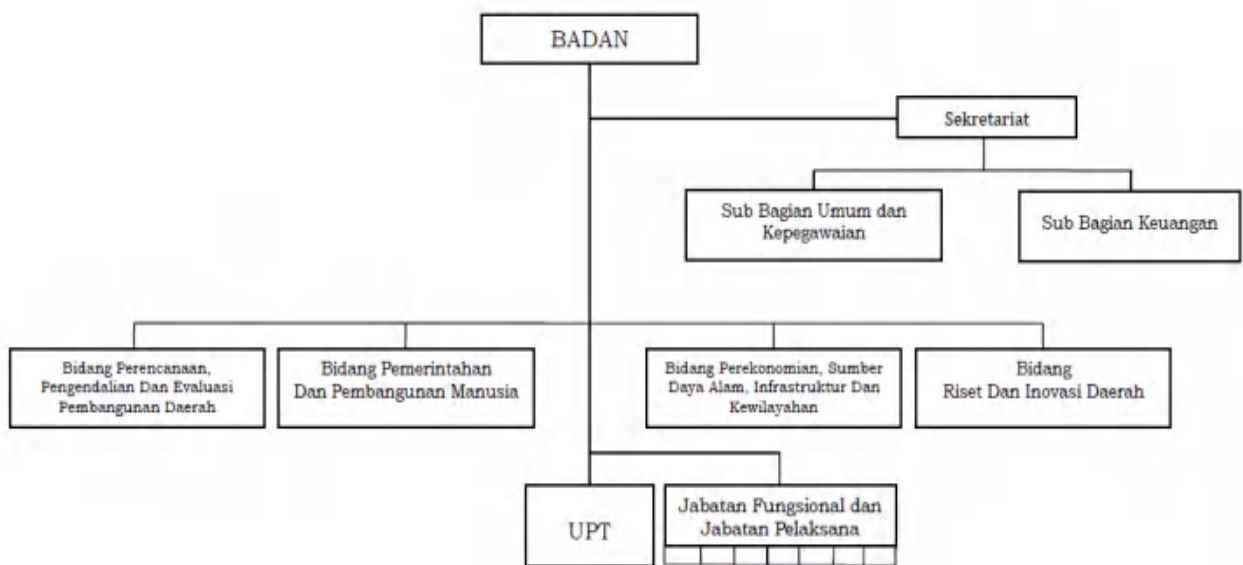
BADAN

Sekretariat

Sub Bagian Umum dan Kepegawaian

Sub Bagian Keuangan

Bidang Perencanaan, Pengendalian Dan Evaluasi Pembangunan Daerah

Bidang Pemerintahan Dan Pembangunan Manusia

Bidang Perekonomian, Sumber Daya Alam, Infrastruktur Dan Kewilayahan

Bidang Riset Dan Inovasi Daerah

UPT

Jabatan Fungsional dan Jabatan Pelaksana